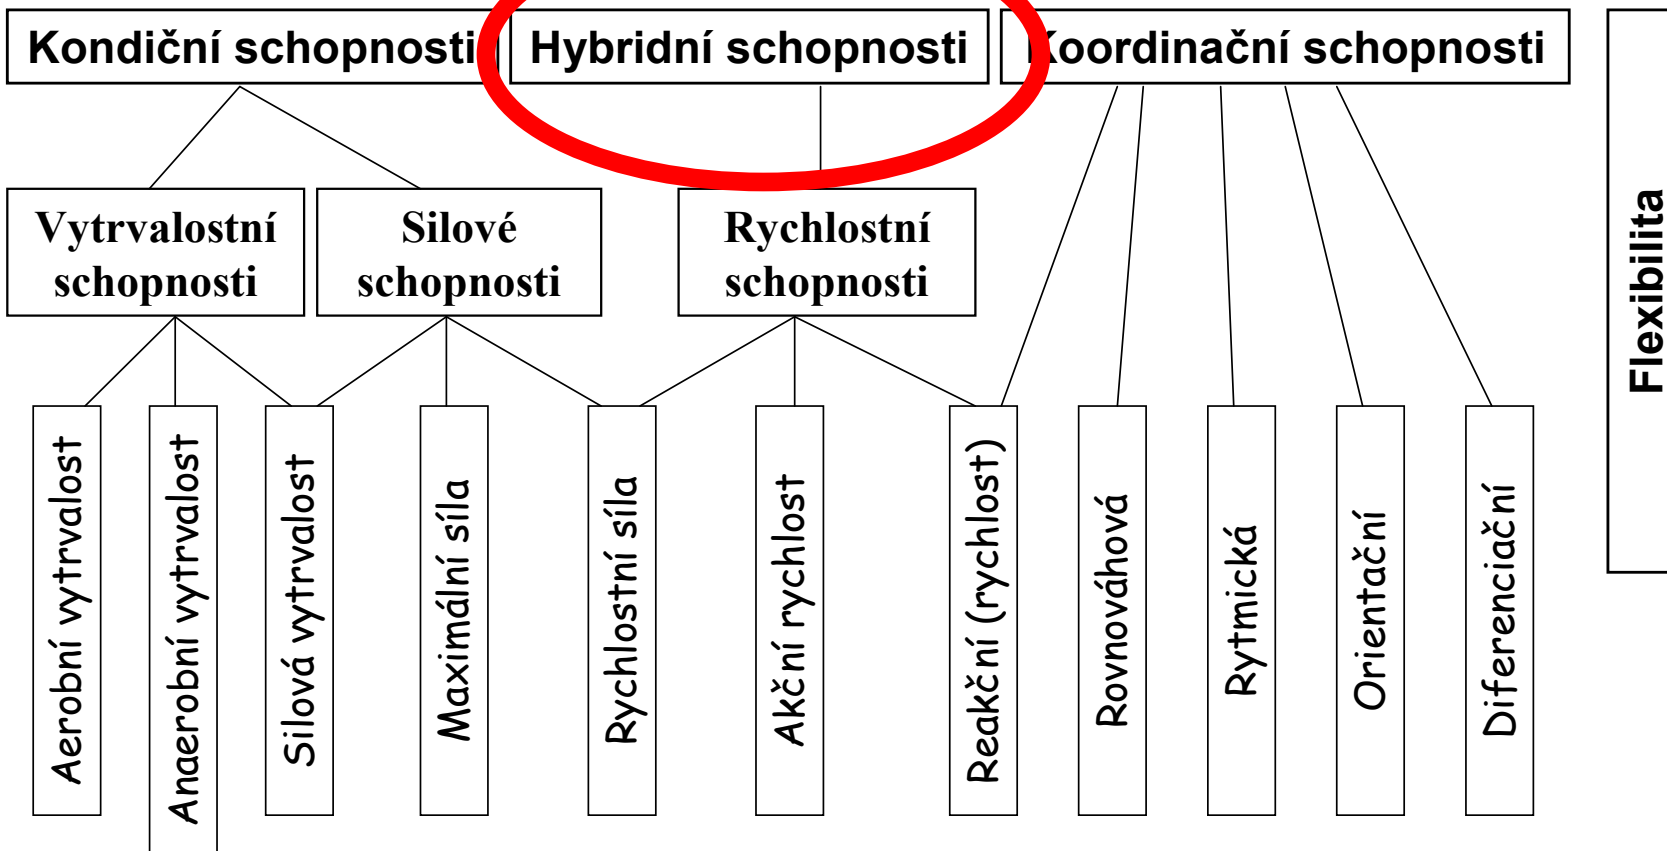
Kondiční schopnosti

Hybridní schopnosti

Koordinační schopnosti

Vytrvalostní schopnosti

Silové schopnosti

Rychlostní schopnosti

Aerobní vytrvalost

Anaerobní vytrvalost

Silová vytrvalost

Maximální síla

Rychlostní síla

Akční rychlost

Reakční (rychlost)

Rovnovážová

Rytmická

Orientační

Diferenciační

Flexibilita